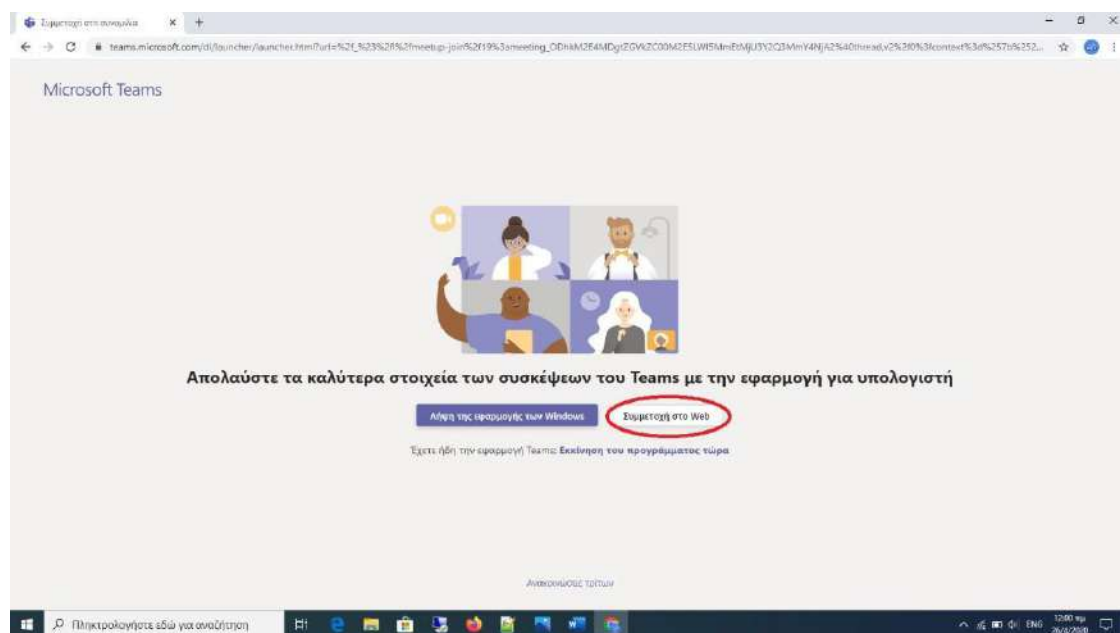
Συμμετοχή στη συνομιλία × +

teams.microsoft.com/dl/launcher/launcher.html?url=%2f_%23%2f%2fmeetup-join%2f19%3ameeting_ODhkM2E4MDgtZGVkZC00M2E5LWI5MmEtMjU3Y2Q3MmY4NjA2%40thread.v2%2f0%3fcontext%3d%257b%252...

Microsoft Teams

Απολαύστε τα καλύτερα στοιχεία των συσκέψεων του Teams με την εφαρμογή για υπολογιστή

Λήψη της εφαρμογής των Windows

Συμμετοχή στο Web

Έχετε ήδη την εφαρμογή Teams; Εκκίνηση του προγράμματος τώρα

Ανακοινώσεις τρίτων

Πληκτρολογήστε εδώ για αναζήτηση

ENG 12:00 πμ 26/3/2020